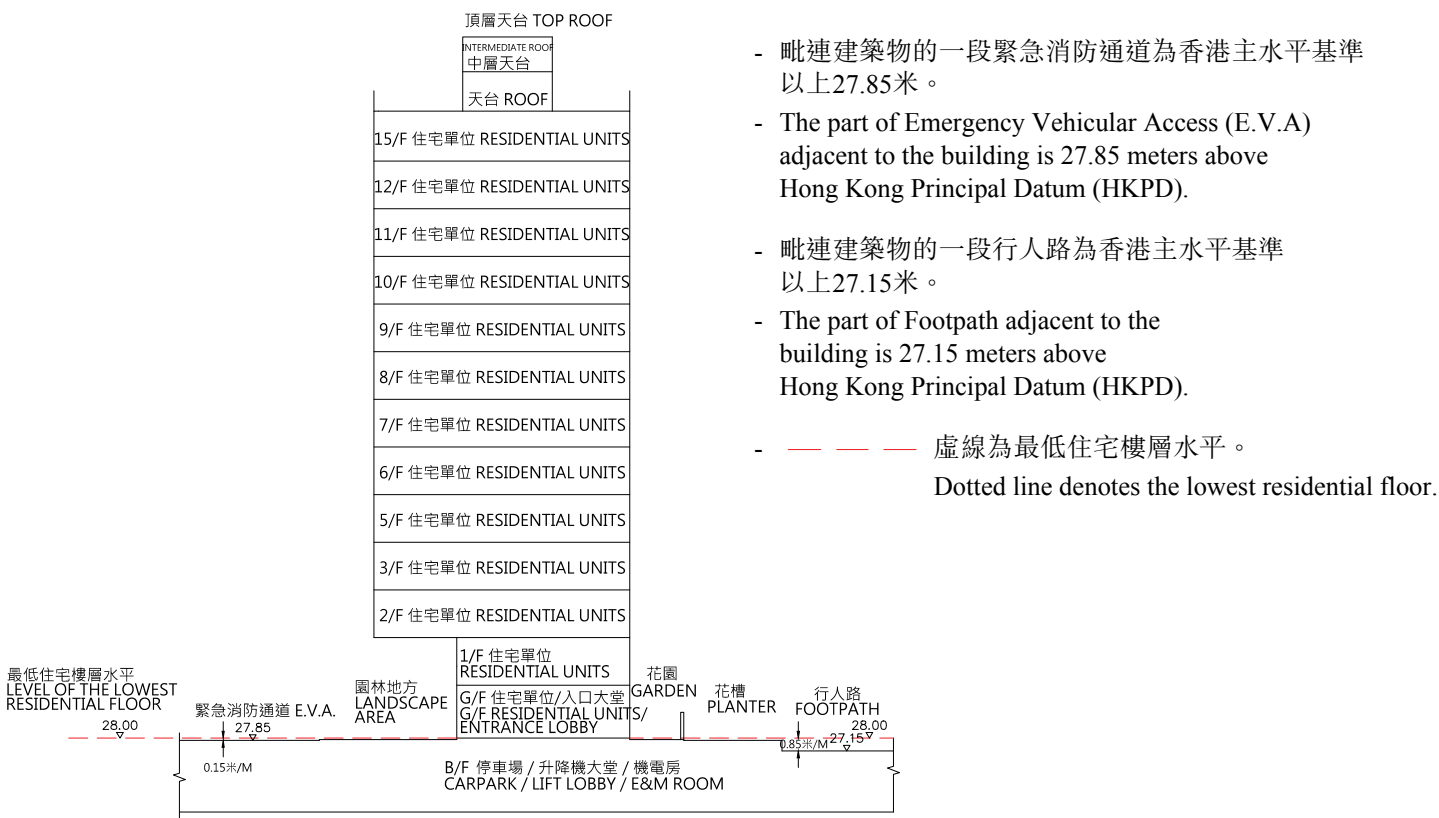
頂層天台 TOP ROOF

INTERMEDIATE ROOF
中層天台

天台 ROOF

15/F 住宅單位 RESIDENTIAL UNITS

12/F 住宅單位 RESIDENTIAL UNITS

11/F 住宅單位 RESIDENTIAL UNITS

10/F 住宅單位 RESIDENTIAL UNITS

9/F 住宅單位 RESIDENTIAL UNITS

8/F 住宅單位 RESIDENTIAL UNITS

7/F 住宅單位 RESIDENTIAL UNITS

6/F 住宅單位 RESIDENTIAL UNITS

5/F 住宅單位 RESIDENTIAL UNITS

3/F 住宅單位 RESIDENTIAL UNITS

2/F 住宅單位 RESIDENTIAL UNITS

1/F 住宅單位
RESIDENTIAL UNITS

G/F 住宅單位/入口大堂
G/F RESIDENTIAL UNITS/
ENTRANCE LOBBY

最低住宅樓層水平
LEVEL OF THE LOWEST
RESIDENTIAL FLOOR
28.00

緊急消防通道 E.V.A.
27.85

0.15米/M

園林地方
LANDSCAPE
AREA

花園
GARDEN

花槽
PLANTER

行人路
FOOTPATH
28.00
0.85米/M 27.15

B/F 停車場 / 升降機大堂 / 機電房
CARPARK / LIFT LOBBY / E&M ROOM

- 毗連建築物的一段緊急消防通道為香港主水平基準以上27.85米。

- The part of Emergency Vehicular Access (E.V.A) adjacent to the building is 27.85 meters above Hong Kong Principal Datum (HKPD).

- 毗連建築物的一段行人路為香港主水平基準以上27.15米。

- The part of Footpath adjacent to the building is 27.15 meters above Hong Kong Principal Datum (HKPD).

- 虛線為最低住宅樓層水平。
Dotted line denotes the lowest residential floor.